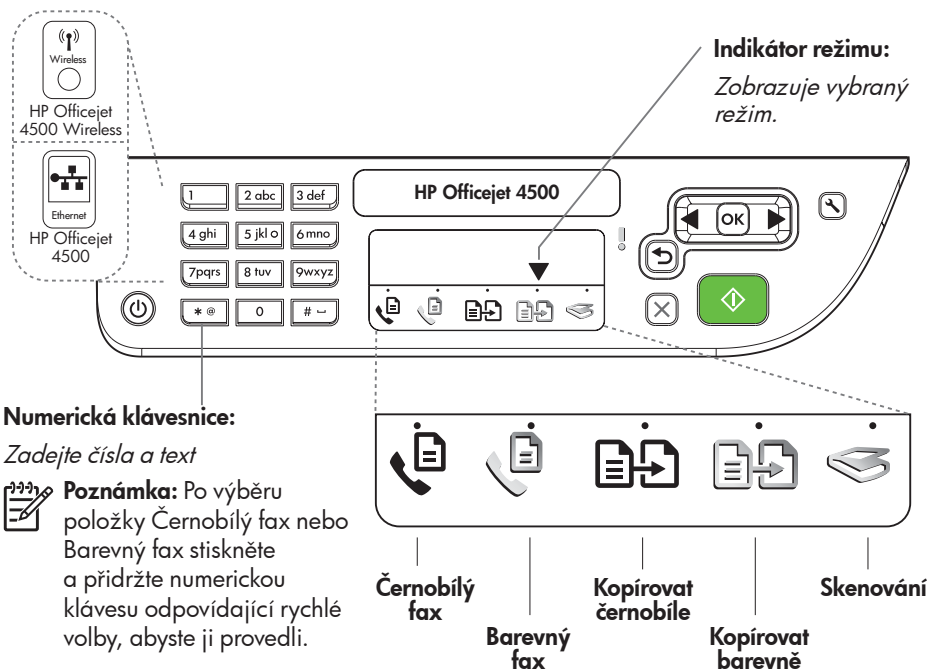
Wireless

HP Officejet 4500 Wireless

Ethernet

HP Officejet 4500

1
2 abc
3 def
4 ghi
5 jkl
6 mno
7pqrs
8 tuv
9wxyz
* @
0
#

HP Officejet 4500

OK

Indikátor režimu:

Zobrazuje vybraný režim.

Numerická klávesnice:

Zadejte čísla a text

Poznámka: Po výběru položky Černobílý fax nebo Barevný fax stiskněte a přidržte numerickou klávesu odpovídající rychlé volby, abyste ji provedli.

Černobílý fax

Barevný fax

Kopírovat černobíle

Kopírovat barevně

Skenování